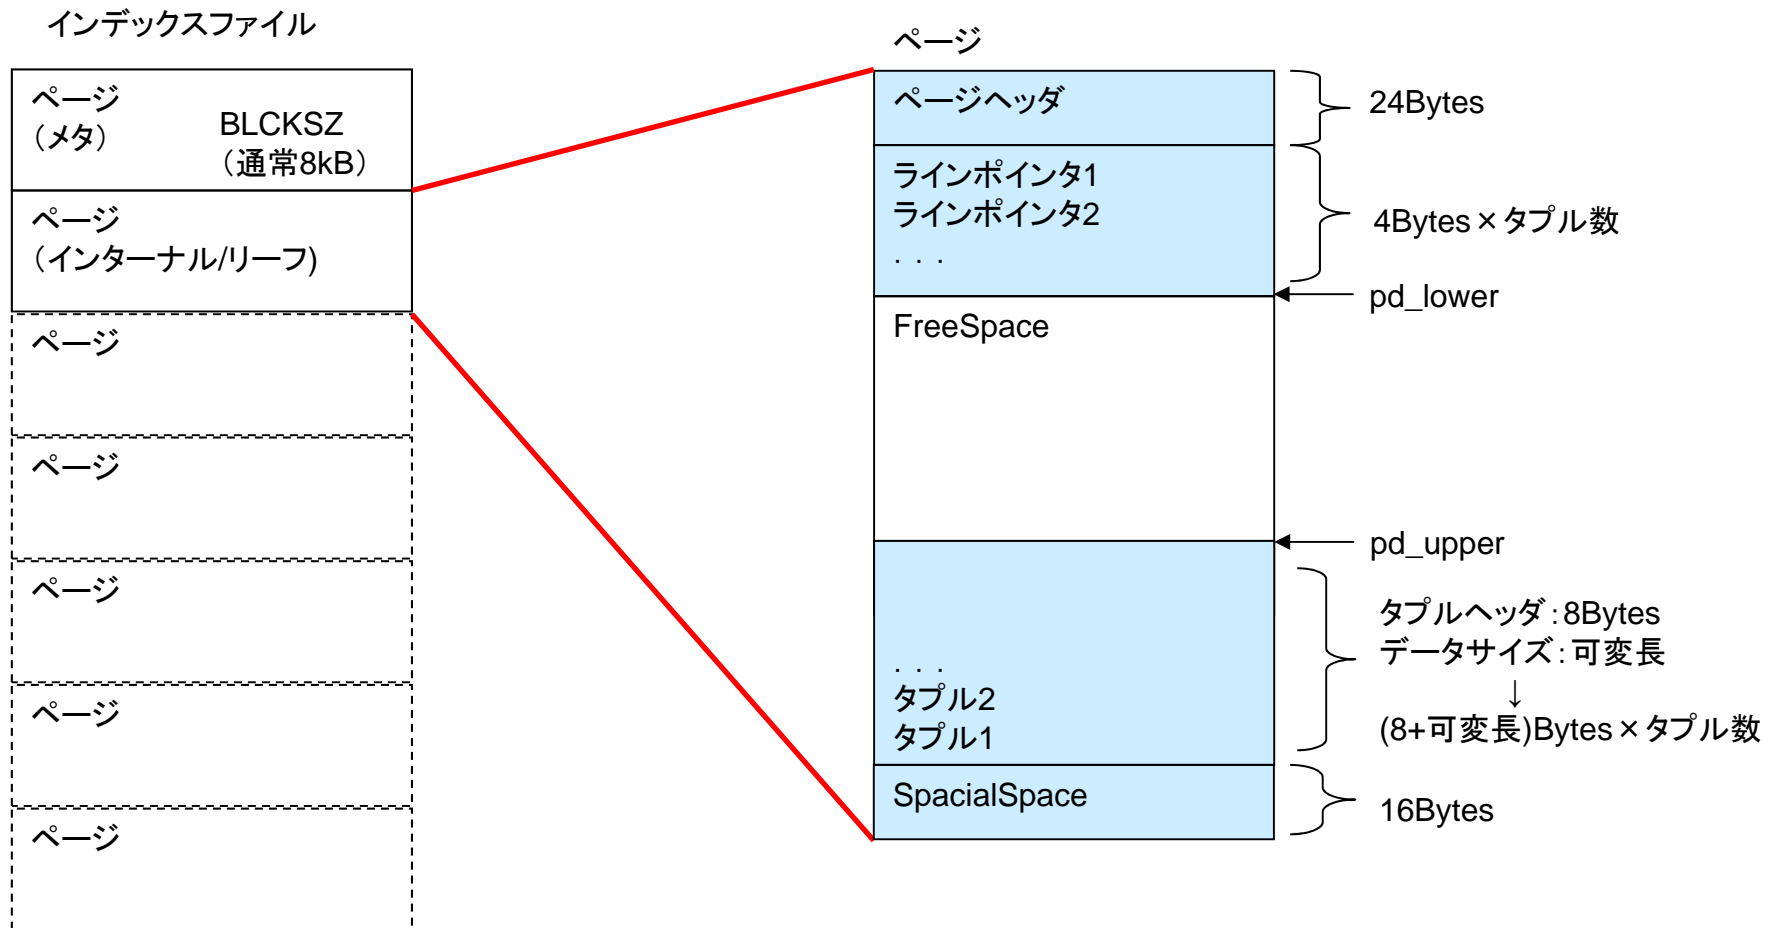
インデックスファイル

ページ
(メタ)
BLCKSZ
(通常8kB)

ページ
(インターナル/リーフ)

ページ

ページ

ページ

ページ

ページ

ページ

ページヘッダ

24Bytes

ラインポインタ1
ラインポインタ2
. . .

4Bytes×タプル数

pd_lower

FreeSpace

pd_upper

. . .
タプル2
タプル1

タプルヘッダ:8Bytes
データサイズ:可変長
↓
(8+可変長)Bytes×タプル数

SpacialSpace

16Bytes